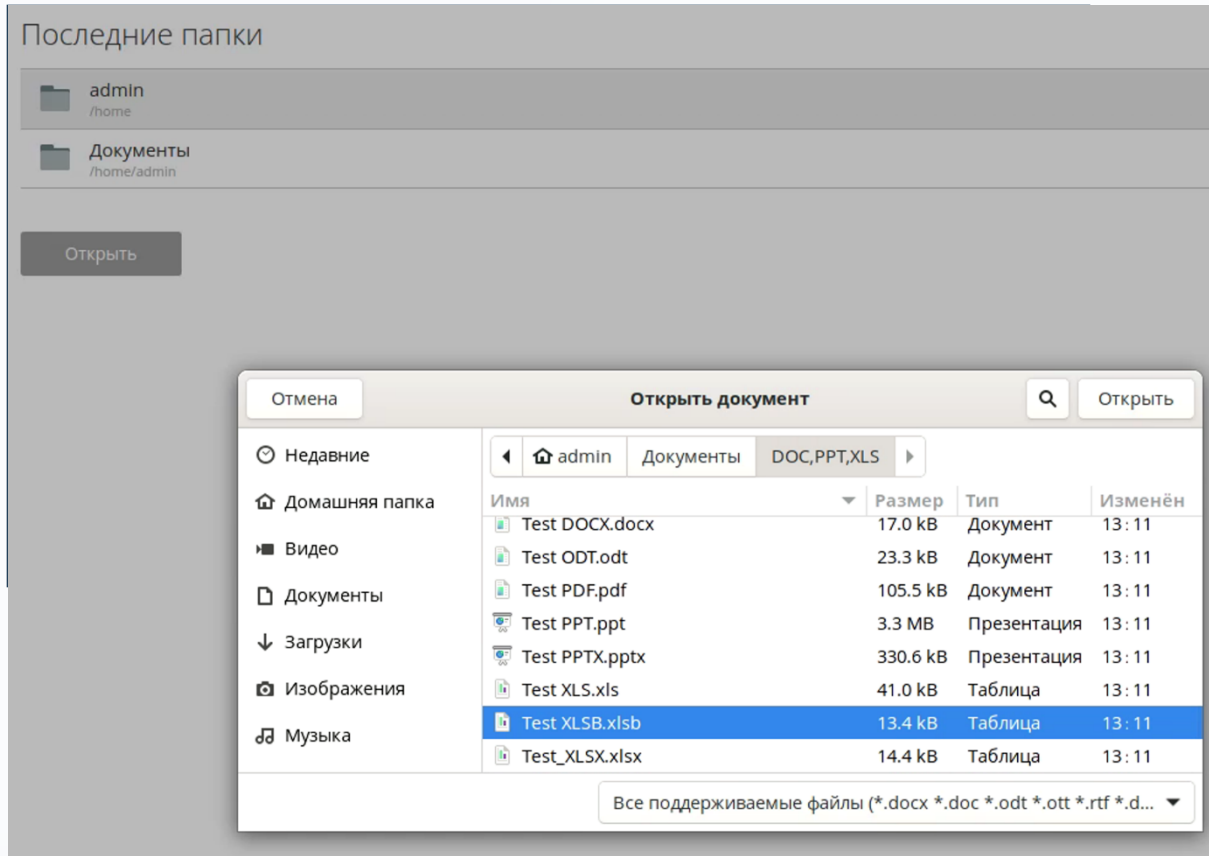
Последние папки

admin
/home

Документы
/home/admin

Открыть

Отмена | Открыть документ | Открыть

Недавние
Домашняя папка
Видео
Документы
Загрузки
Изображения
Музыка

admin | Документы | DOC,PPT,XLS

| Имя | Размер | Тип | Изменён |
|---|---|---|---|
| Test DOCX.docx | 17.0 kB | Документ | 13 : 11 |
| Test ODT.odt | 23.3 kB | Документ | 13 : 11 |
| Test PDF.pdf | 105.5 kB | Документ | 13 : 11 |
| Test PPT.ppt | 3.3 MB | Презентация | 13 : 11 |
| Test PPTX.pptx | 330.6 kB | Презентация | 13 : 11 |
| Test XLS.xls | 41.0 kB | Таблица | 13 : 11 |
| Test XLSB.xlsb | 13.4 kB | Таблица | 13 : 11 |
| Test_XLSX.xlsx | 14.4 kB | Таблица | 13 : 11 |

Все поддерживаемые файлы (*.docx *.doc *.odt *.ott *.rtf *.d...